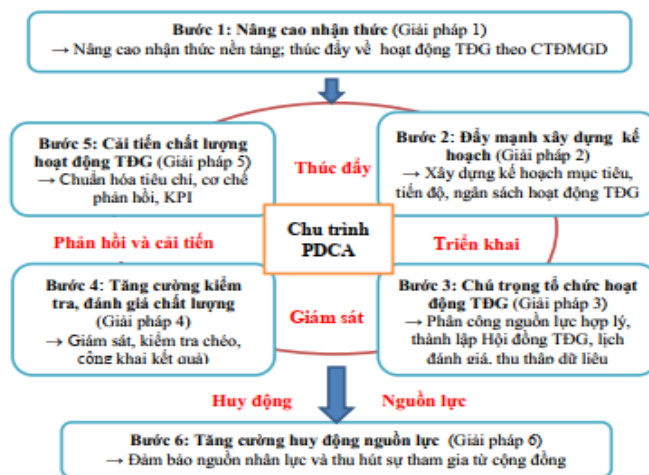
Bước 1: Nâng cao nhận thức (Giải pháp 1)
→ Nâng cao nhận thức nền tảng; thúc đẩy về hoạt động TĐG theo CTĐMGD

Bước 5: Cải tiến chất lượng hoạt động TĐG (Giải pháp 5)
→ Chuẩn hóa tiêu chí, cơ chế phản hồi, KPI

Thúc đẩy

Bước 2: Đẩy mạnh xây dựng kế hoạch (Giải pháp 2)
→ Xây dựng kế hoạch mục tiêu, tiến độ, ngân sách hoạt động TĐG

Phản hồi và cải tiến

Chu trình PDCA

Triển khai

Bước 4: Tăng cường kiểm tra, đánh giá chất lượng (Giải pháp 4)
→ Giám sát, kiểm tra chéo, công khai kết quả

Giám sát

Bước 3: Chú trọng tổ chức hoạt động TĐG (Giải pháp 3)
→ Phân công nguồn lực hợp lý, thành lập Hội đồng TĐG, lịch đánh giá, thu thập dữ liệu

Huy động

Nguồn lực

Bước 6: Tăng cường huy động nguồn lực (Giải pháp 6)
→ Đảm bảo nguồn nhân lực và thu hút sự tham gia từ cộng đồng